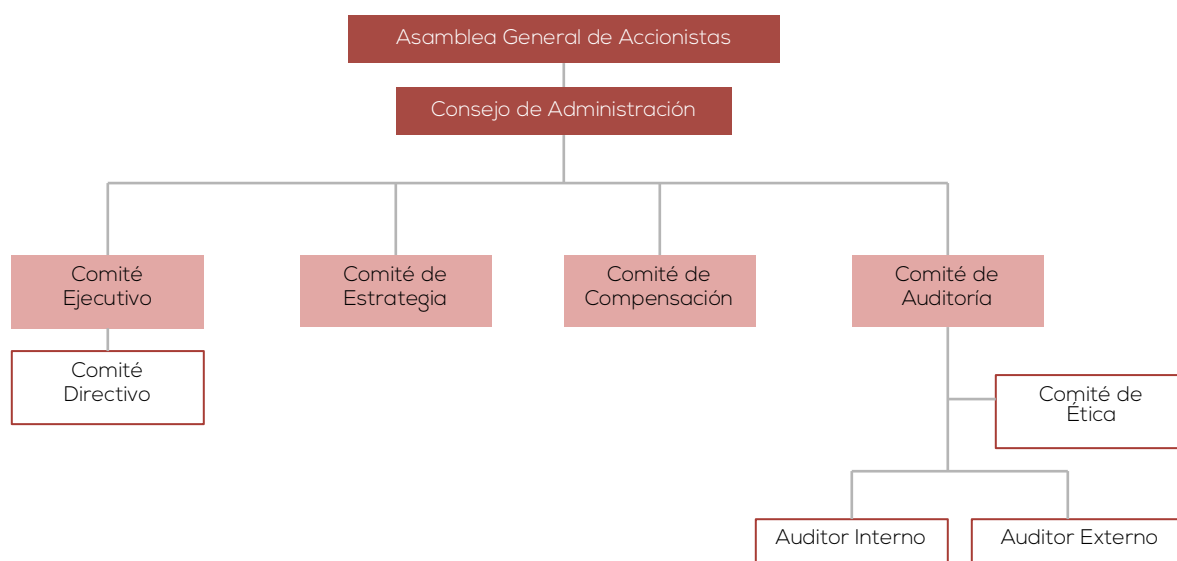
Asamblea General de Accionistas

Consejo de Administración

Comité Ejecutivo

Comité de Estrategia

Comité de Compensación

Comité de Auditoría

Comité Directivo

Comité de Ética

Auditor Interno

Auditor Externo